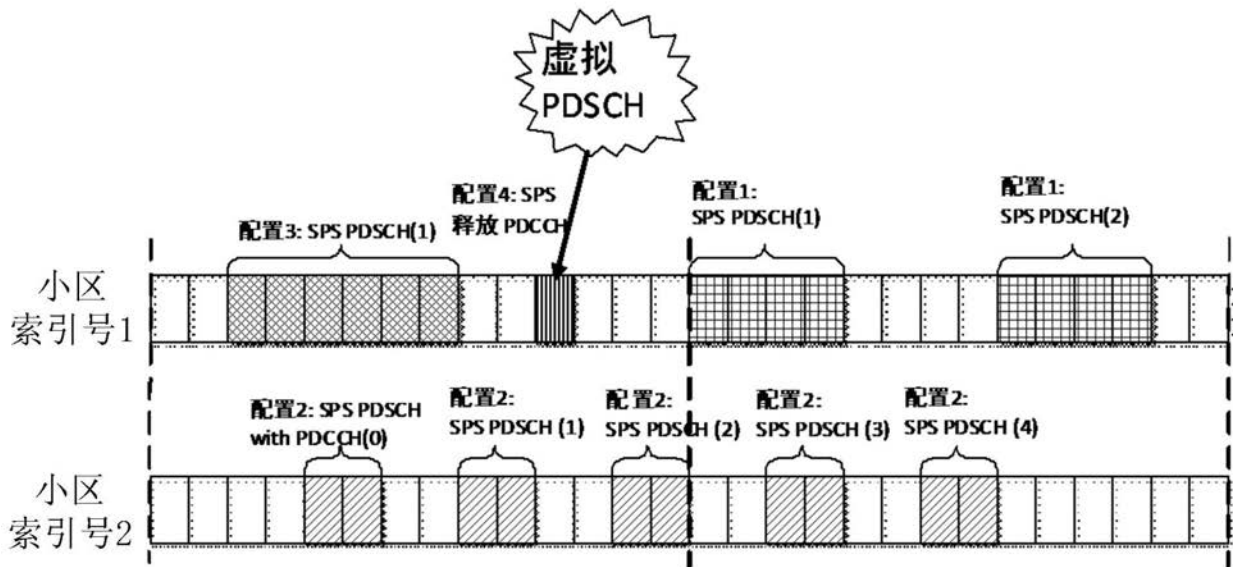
虚拟
PDSCH

配置4: SPS
释放 PDCCH

配置3: SPS PDSCH(1)

配置1:
SPS PDSCH(1)

配置1:
SPS PDSCH(2)

小区
索引号1

配置2: SPS PDSCH
with PDCCH(0)

配置2:
SPS PDSCH (1)

配置2:
SPS PDSCH (2)

配置2:
SPS PDSCH (3)

配置2:
SPS PDSCH (4)

小区
索引号2